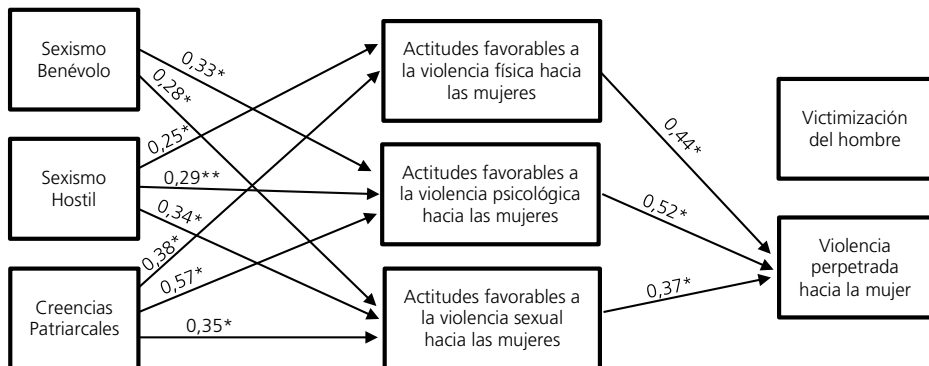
Sexismo Benévolo

0,33*

0,28*

Sexismo Hostil

0,25*

0,29**

0,34*

Creencias Patriarcales

0,38*

0,57*

0,35*

Actitudes favorables a la violencia física hacia las mujeres

Actitudes favorables a la violencia psicológica hacia las mujeres

Actitudes favorables a la violencia sexual hacia las mujeres

0,44*

0,52*

0,37*

Victimización del hombre

Violencia perpetrada hacia la mujer